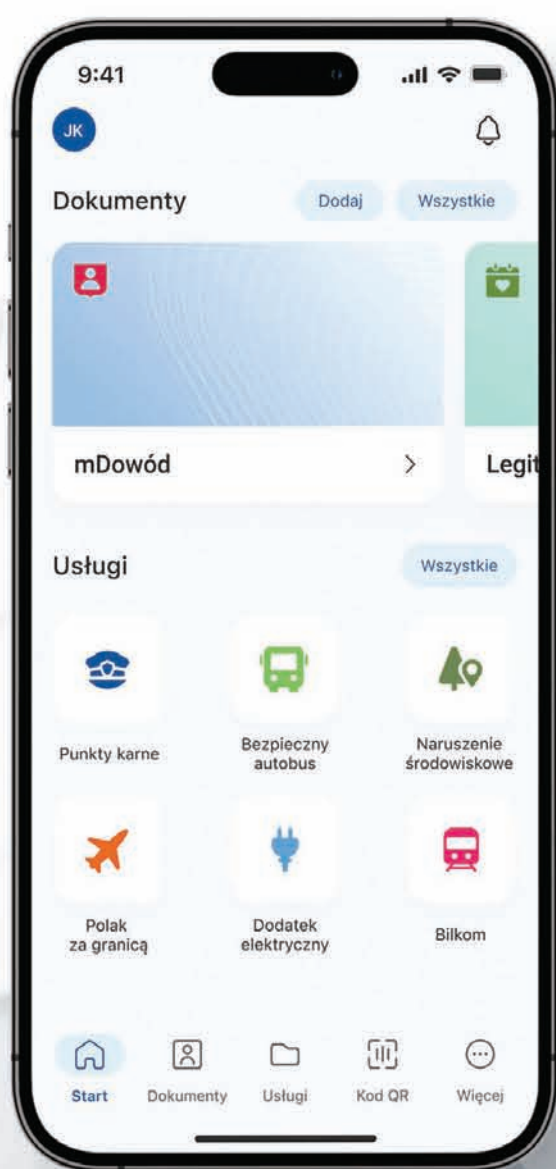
9:41

JK

Dokumenty

Dodaj

Wszystkie

mDowód

>

Legit

Usługi

Wszystkie

Punkty karne

Bezpieczny autobus

Naruszenie środowiskowe

Polak za granicą

Dodatek elektryczny

Bilkom

Start

Dokumenty

Usługi

Kod QR

Więcej